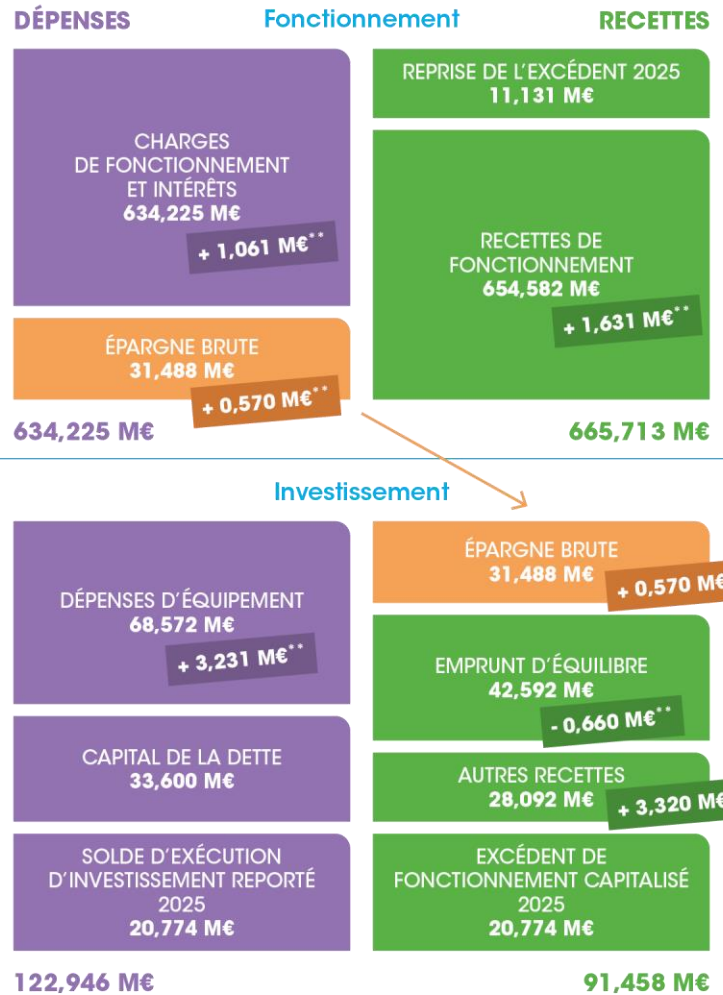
DÉPENSES Fonctionnement RECETTES

CHARGES DE FONCTIONNEMENT ET INTÉRÊTS
634,225 M€
+ 1,061 M€**

ÉPARGNE BRUTE
31,488 M€
+ 0,570 M€**

634,225 M€

REPRISE DE L'EXCÉDENT 2025
11,131 M€

RECETTES DE FONCTIONNEMENT
654,582 M€
+ 1,631 M€**

665,713 M€

Investissement

DÉPENSES D'ÉQUIPEMENT
68,572 M€
+ 3,231 M€**

CAPITAL DE LA DETTE
33,600 M€

SOLDE D'EXÉCUTION D'INVESTISSEMENT REPORTÉ 2025
20,774 M€

122,946 M€

ÉPARGNE BRUTE
31,488 M€
+ 0,570 M€

EMPRUNT D'ÉQUILIBRE
42,592 M€
- 0,660 M€**

AUTRES RECETTES
28,092 M€
+ 3,320 M€

EXCÉDENT DE FONCTIONNEMENT CAPITALISÉ 2025
20,774 M€

91,458 M€